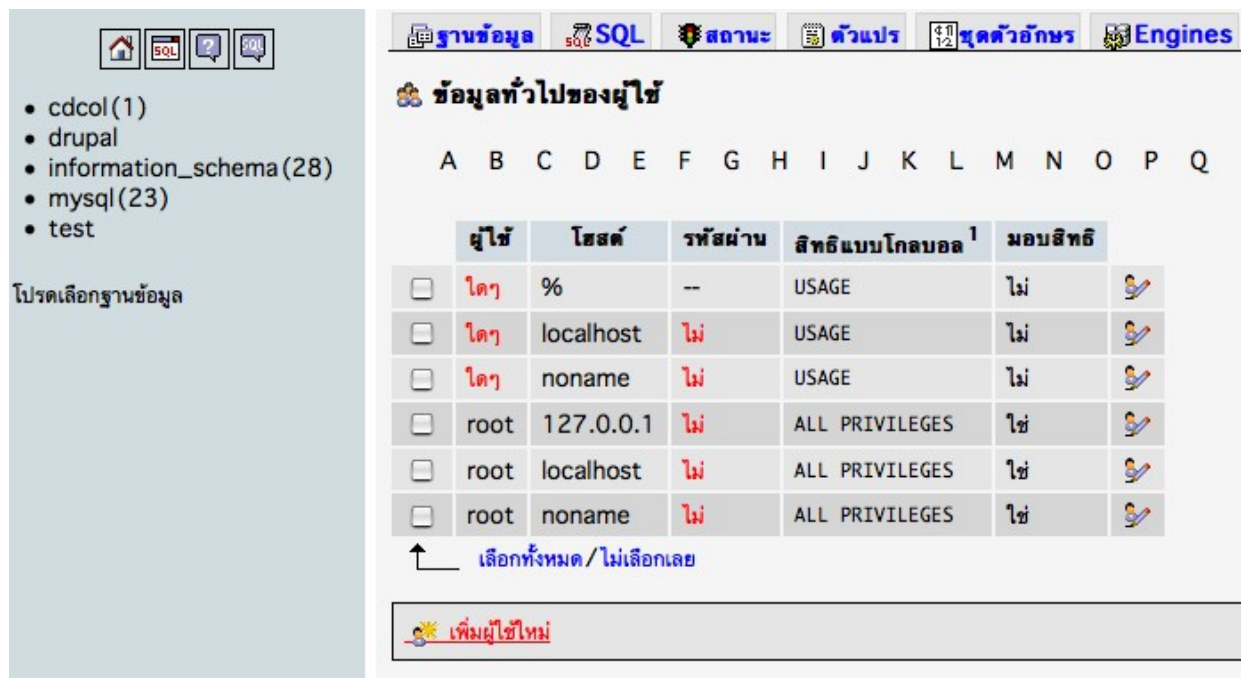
SQL SQL

- cdcol (1)
- drupal
- information_schema (28)
- mysql (23)
- test

โปรดเลือกฐานข้อมูล

ฐานข้อมูล SQL สถานะ ตัวแปร ชุดตัวอักษร Engines

ข้อมูลทั่วไปของผู้ใช้

A B C D E F G H I J K L M N O P Q

| | ผู้ใช้ | โฮสต์ | รหัสผ่าน | สิทธิแบบโกลบอล$^1$ | มอบสิทธิ | |
|---|---|---|---|---|---|---|
| | ใดๆ | % | -- | USAGE | ไม่ | |
| | ใดๆ | localhost | ไม่ | USAGE | ไม่ | |
| | ใดๆ | noname | ไม่ | USAGE | ไม่ | |
| | root | 127.0.0.1 | ไม่ | ALL PRIVILEGES | ใช่ | |
| | root | localhost | ไม่ | ALL PRIVILEGES | ใช่ | |
| | root | noname | ไม่ | ALL PRIVILEGES | ใช่ | |

เลือกทั้งหมด / ไม่เลือกเลย

เพิ่มผู้ใช้ใหม่